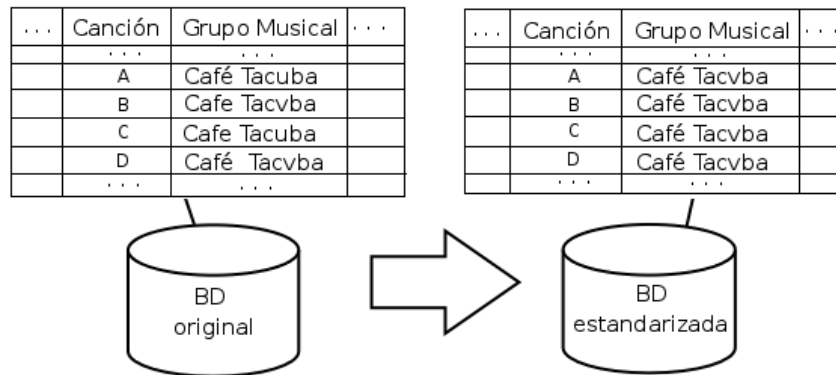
| ... | Canción | Grupo Musical | ... |
|---|---|---|---|
| | ... | ... | |
| | A | Café Tacuba | |
| | B | Cafe Tacvba | |
| | C | Cafe Tacuba | |
| | D | Café  Tacvba | |
| | ... | ... | |

| ... | Canción | Grupo Musical | ... |
|---|---|---|---|
| | ... | ... | |
| | A | Café Tacvba | |
| | B | Café Tacvba | |
| | C | Café Tacvba | |
| | D | Café Tacvba | |
| | ... | ... | |

BD
original

BD
estandarizada